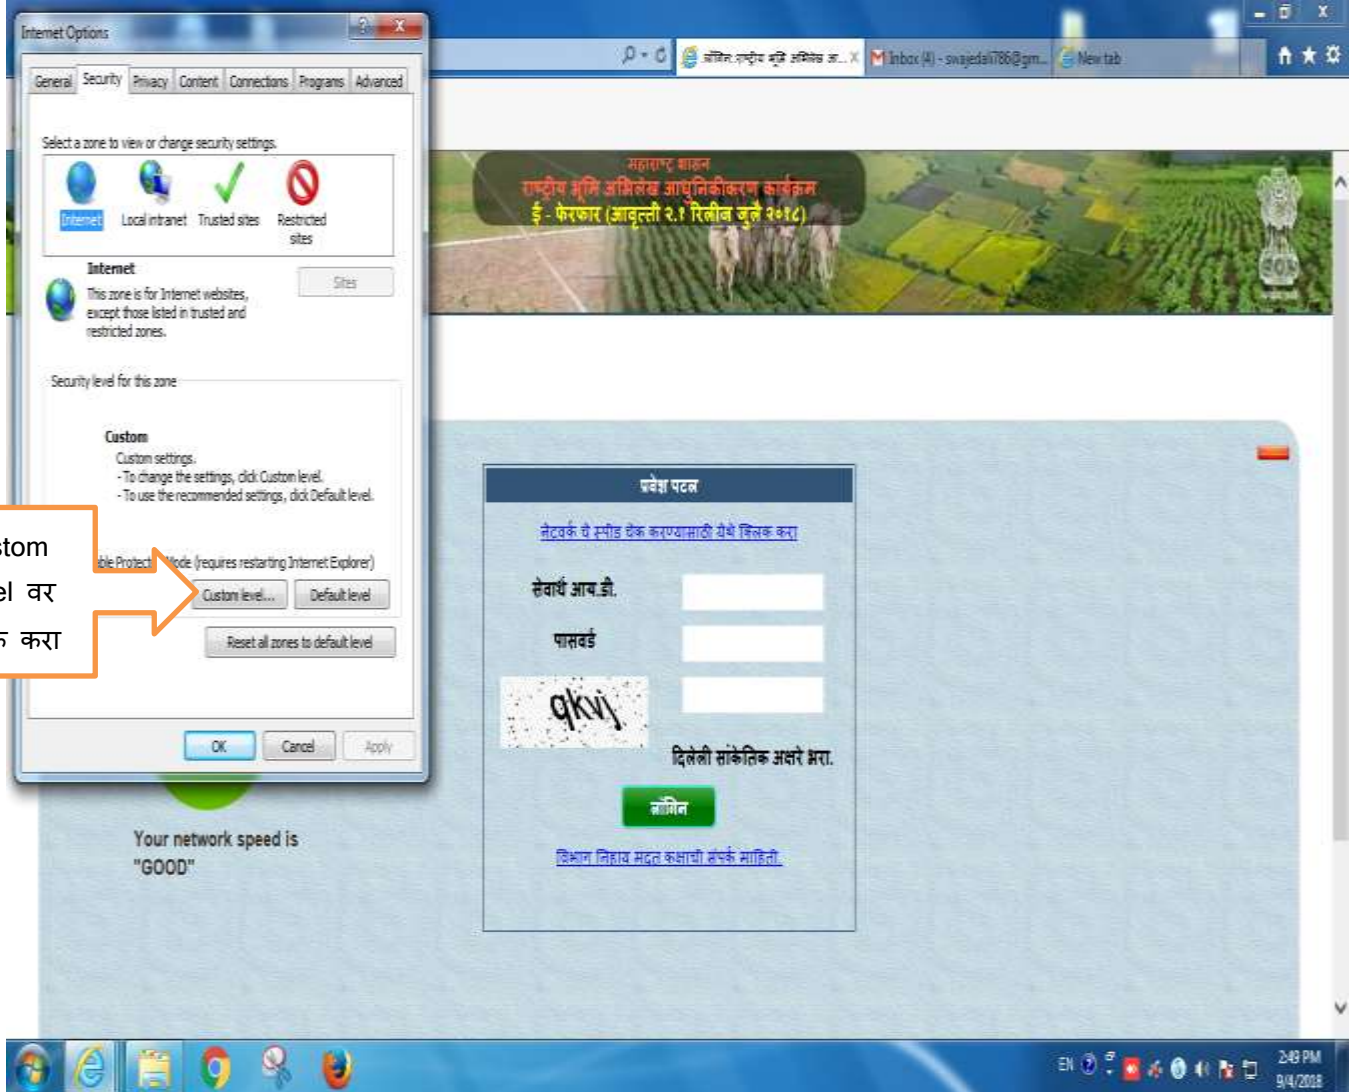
Internet Options

General | Security | Privacy | Content | Connections | Programs | Advanced

Select a zone to view or change security settings.

Internet | Local intranet | Trusted sites | Restricted sites

Internet
This zone is for Internet websites, except those listed in trusted and restricted zones.

Sites

Security level for this zone

Custom
Custom settings.
- To change the settings, click Custom level.
- To use the recommended settings, click Default level.

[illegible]ble Protect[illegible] Mode (requires restarting Internet Explorer)

Custom level... | Default level

Reset all zones to default level

OK | Cancel | Apply

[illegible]stom
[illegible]el वर
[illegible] करा

ऑनलाइन राष्ट्रीय भूमि अभिलेख आ... | Inbox (4) - swajedali786@gm... | New tab

महाराष्ट्र शासन
राष्ट्रीय भूमि अभिलेख आधुनिकीकरण कार्यक्रम
ई - फेरफार (आवृत्ती २.१ रिलीज जुलै २०१८)

प्रवेश पटल

नेटवर्क चे स्पीड चेक करण्यासाठी येथे क्लिक करा

सेवार्थ आय.डी.

पासवर्ड

qkvj

दिलेली सांकेतिक अक्षरे भरा.

लॉगिन

विभाग निहाय मदत कक्षाची संपर्क माहिती

Your network speed is "GOOD"

EN
2:43 PM
9/4/2018